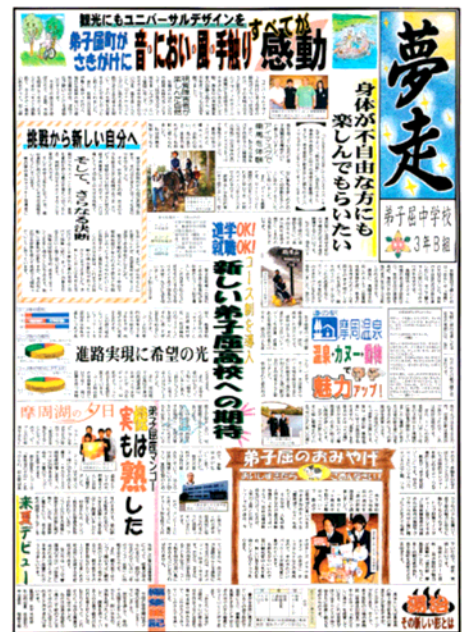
観光にもユニバーサルデザインを

弟子屈町がさきがけに

音・におい・風・手触り すべてが 感動

夢走

身体が不自由な方にも楽しんでもらいたい

弟子屈中学校 3年B組

挑戦から新しい自分へ

そして、さらなる挑戦

進学OK! 就職OK!

コース制を導入

新しい弟子屈高校への期待

進路実現に希望の光

摩周温泉

温泉・カヌー・乗馬 で 魅力アップ!

摩周湖の夕日

実は最後も熱した

弟子屈のおみやげ

未来デビュー

その新しい形とは